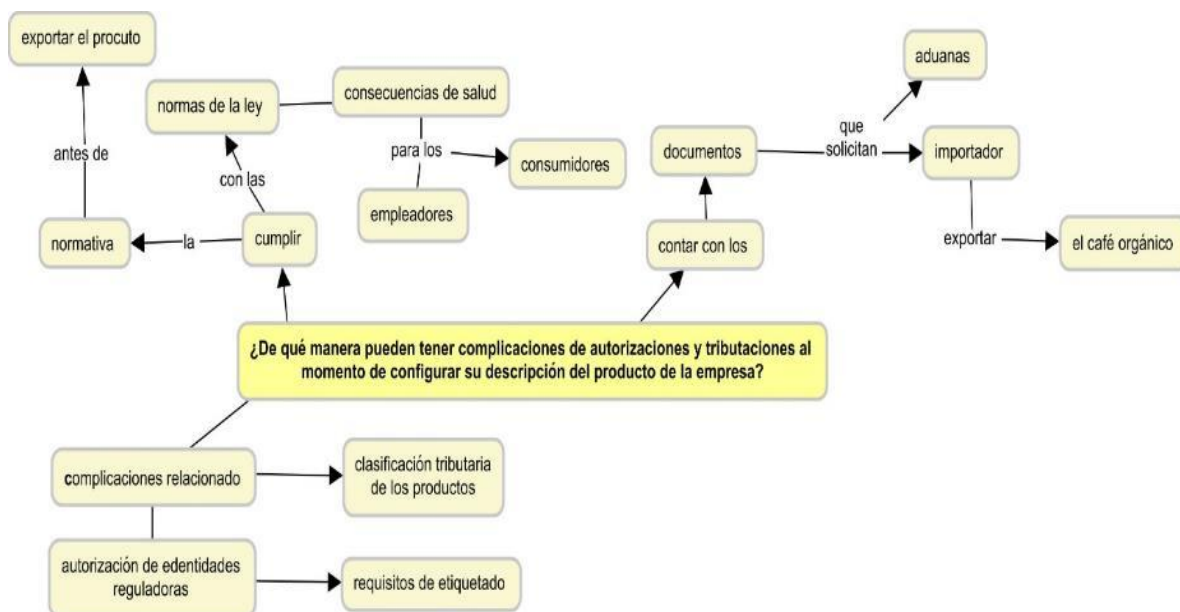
exportar el procuto

antes de

normativa

la

cumplir

con las

normas de la ley

consecuencias de salud

para los

consumidores

empleadores

documentos

que solicitan

aduanas

importador

exportar

el café orgánico

contar con los

¿De qué manera pueden tener complicaciones de autorizaciones y tributaciones al momento de configurar su descripción del producto de la empresa?

complicaciones relacionado

clasificación tributaria de los productos

autorización de edentidades reguladoras

requisitos de etiquetado